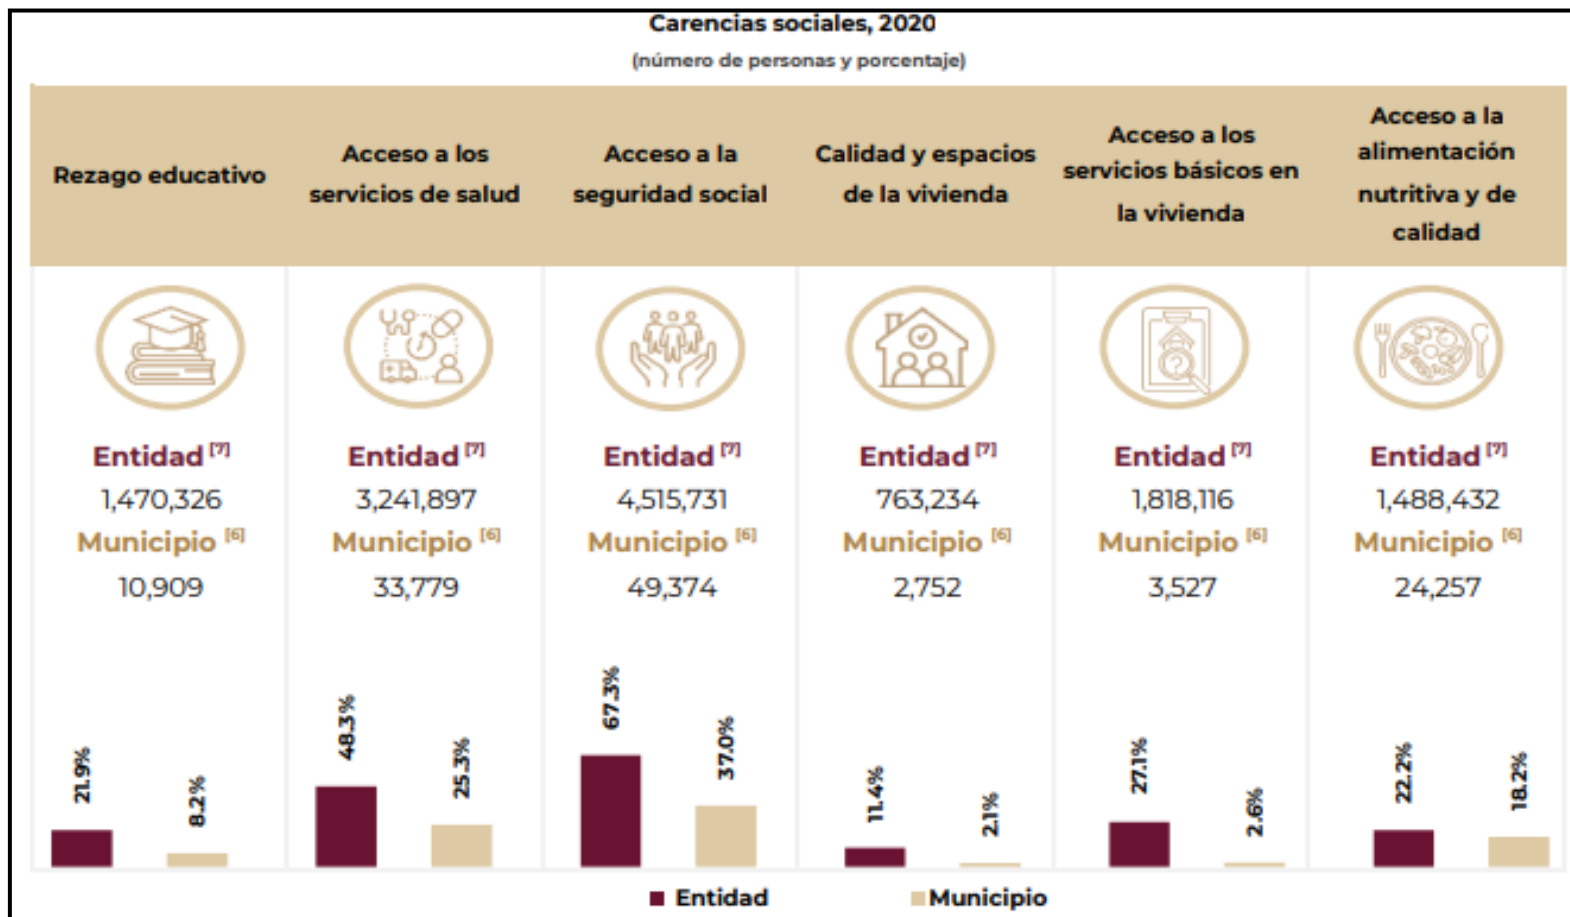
Carencias sociales, 2020
(número de personas y porcentaje)

| Rezago educativo | Acceso a los servicios de salud | Acceso a la seguridad social | Calidad y espacios de la vivienda | Acceso a los servicios básicos en la vivienda | Acceso a la alimentación nutritiva y de calidad |
|---|---|---|---|---|---|
| Entidad [7] | Entidad [7] | Entidad [7] | Entidad [7] | Entidad [7] | Entidad [7] |
| 1,470,326 | 3,241,897 | 4,515,731 | 763,234 | 1,818,116 | 1,488,432 |
| Municipio [6] | Municipio [6] | Municipio [6] | Municipio [6] | Municipio [6] | Municipio [6] |
| 10,909 | 33,779 | 49,374 | 2,752 | 3,527 | 24,257 |
| 21.9% | 48.3% | 67.3% | 11.4% | 27.1% | 22.2% |
| 8.2% | 25.3% | 37.0% | 2.1% | 2.6% | 18.2% |

Entidad Municipio